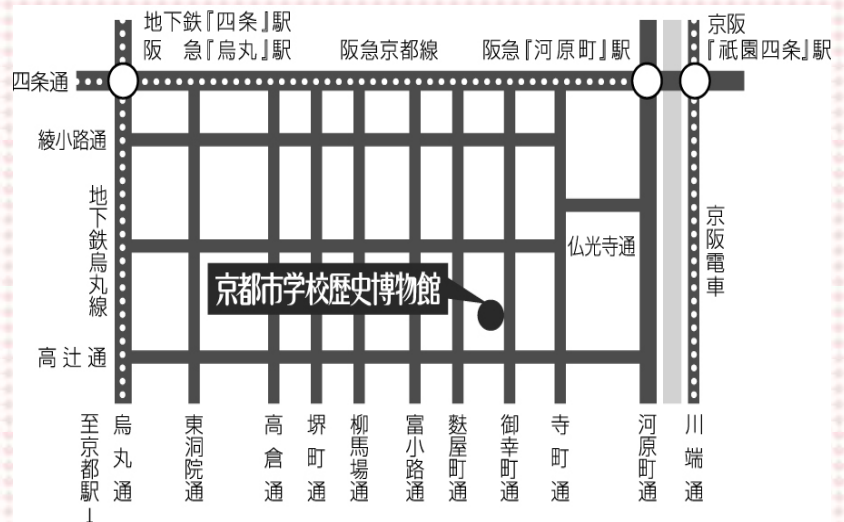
地下鉄『四条』駅
阪　急『烏丸』駅
阪急京都線
阪急『河原町』駅
京阪
『祇園四条』駅

四条通
綾小路通
地下鉄烏丸線
仏光寺通
京阪電車
京都市学校歴史博物館
高辻通

至京都駅↓
烏丸通
東洞院通
高倉通
堺町通
柳馬場通
富小路通
麩屋町通
御幸町通
寺町通
河原町通
川端通